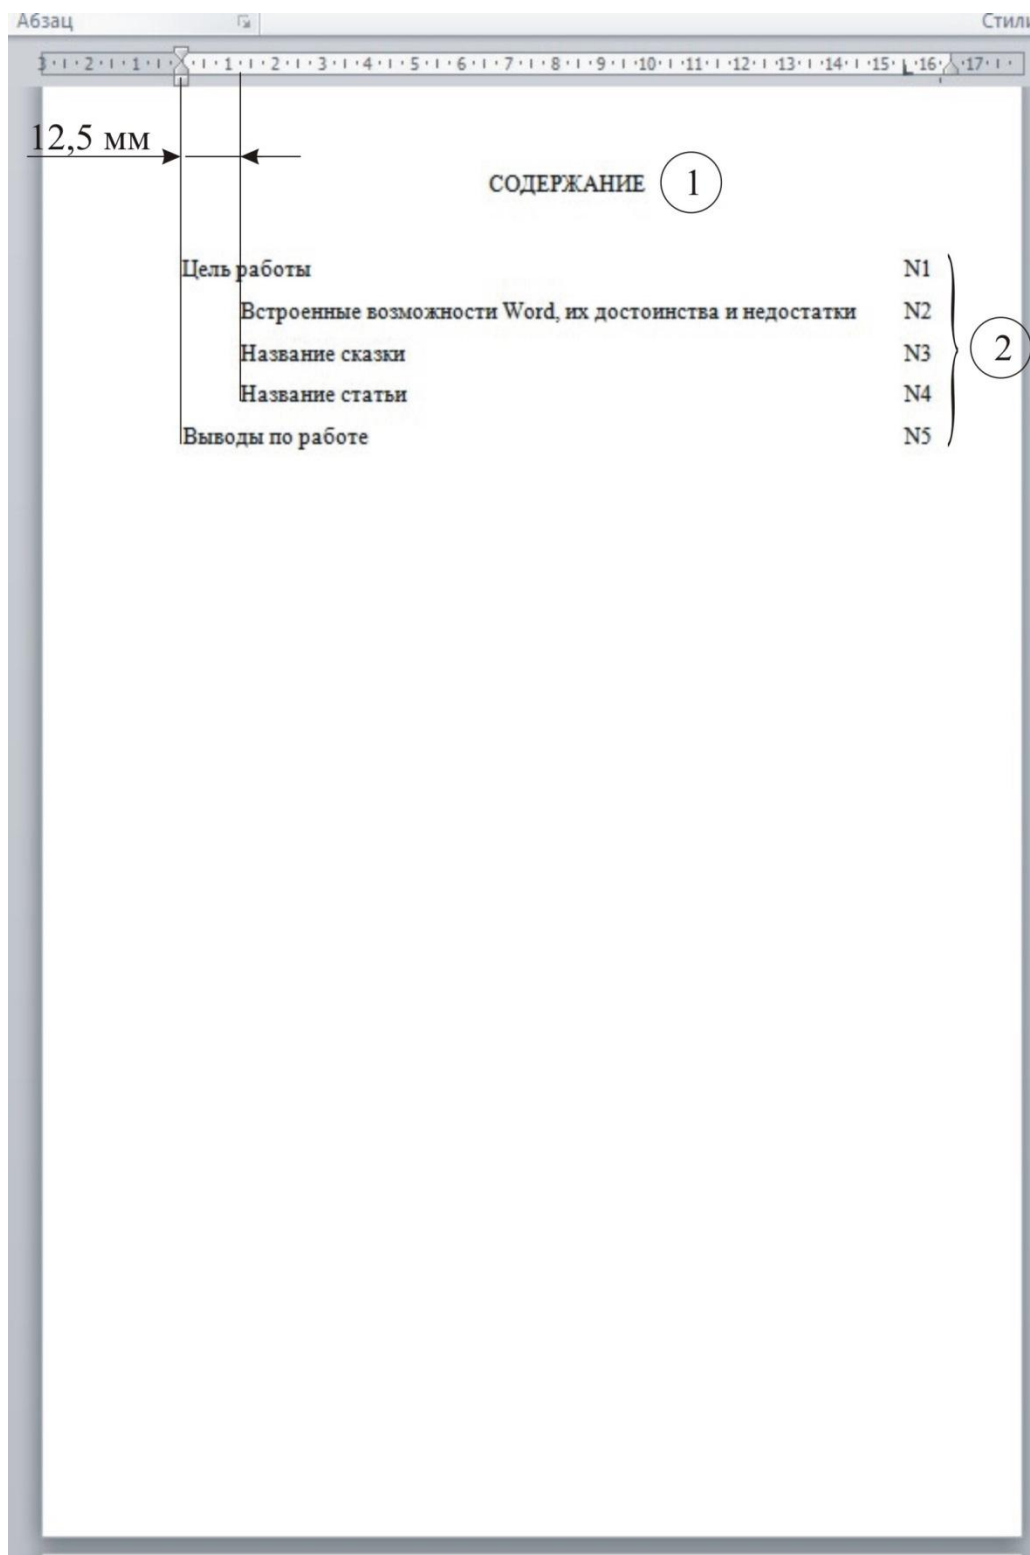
Абзац

Стили

3 · 1 · 2 · 1 · 1 · 1 · 1 · 2 · 1 · 3 · 1 · 4 · 1 · 5 · 1 · 6 · 1 · 7 · 1 · 8 · 1 · 9 · 1 · 10 · 1 · 11 · 1 · 12 · 1 · 13 · 1 · 14 · 1 · 15 · 16 · 17

12,5 мм

СОДЕРЖАНИЕ 1

Цель работы N1

Встроенные возможности Word, их достоинства и недостатки N2

Название сказки N3

Название статьи N4

Выводы по работе N5

2